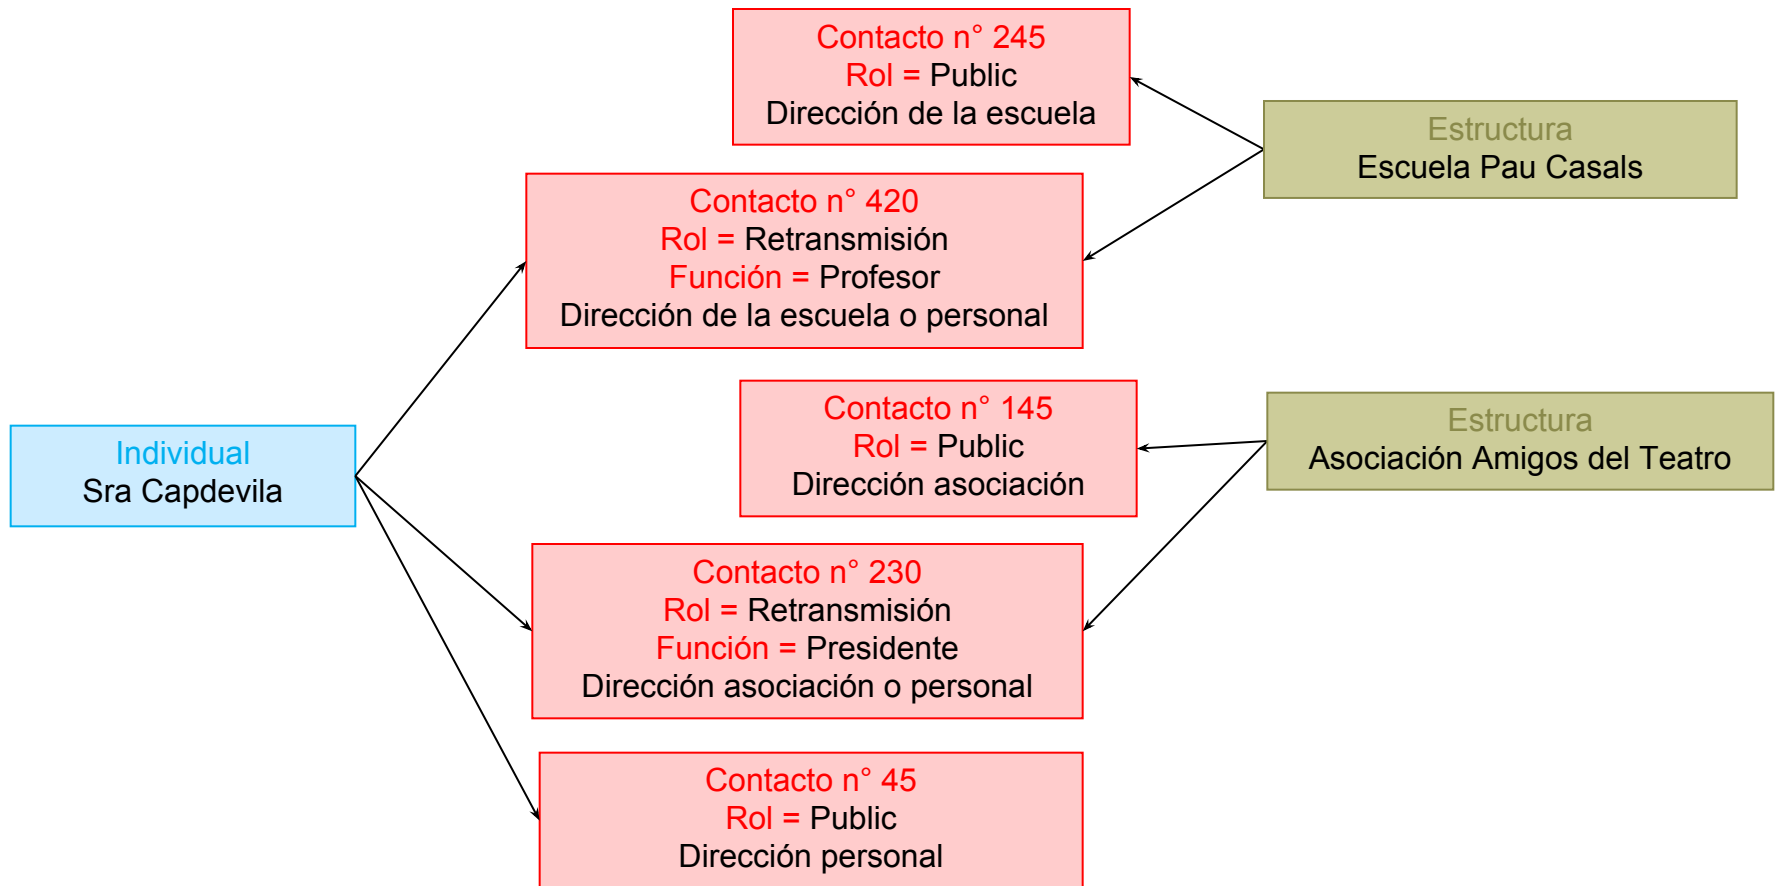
Contacto n° 245
Rol = Public
Dirección de la escuela

Estructura
Escuela Pau Casals

Contacto n° 420
Rol = Retransmisión
Función = Profesor
Dirección de la escuela o personal

Individual
Sra Capdevila

Contacto n° 145
Rol = Public
Dirección asociación

Estructura
Asociación Amigos del Teatro

Contacto n° 230
Rol = Retransmisión
Función = Presidente
Dirección asociación o personal

Contacto n° 45
Rol = Public
Dirección personal